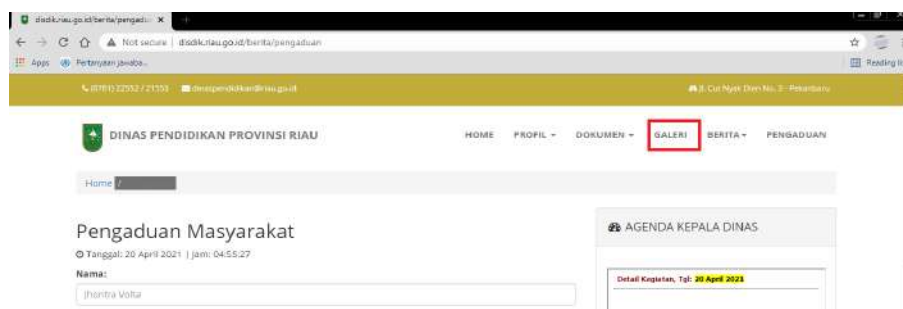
disdik.riau.go.id/berita/pengadu ×

Not secure | disdik.riau.go.id/berita/pengaduan

Apps Pertanyaan jawaba...

Reading list

(0761) 22552 / 21553 dinaspendidikan@riau.go.id

Jl. Cut Nyak Dien No. 3 - Pekanbaru

DINAS PENDIDIKAN PROVINSI RIAU

HOME PROFIL ▾ DOKUMEN ▾ GALERI BERITA ▾ PENGADUAN

Home /

Pengaduan Masyarakat

Tanggal: 20 April 2021 | Jam: 04:55:27

Nama:

Jhontra Volta

AGENDA KEPALA DINAS

Detail Kegiatan, Tgl: 20 April 2021